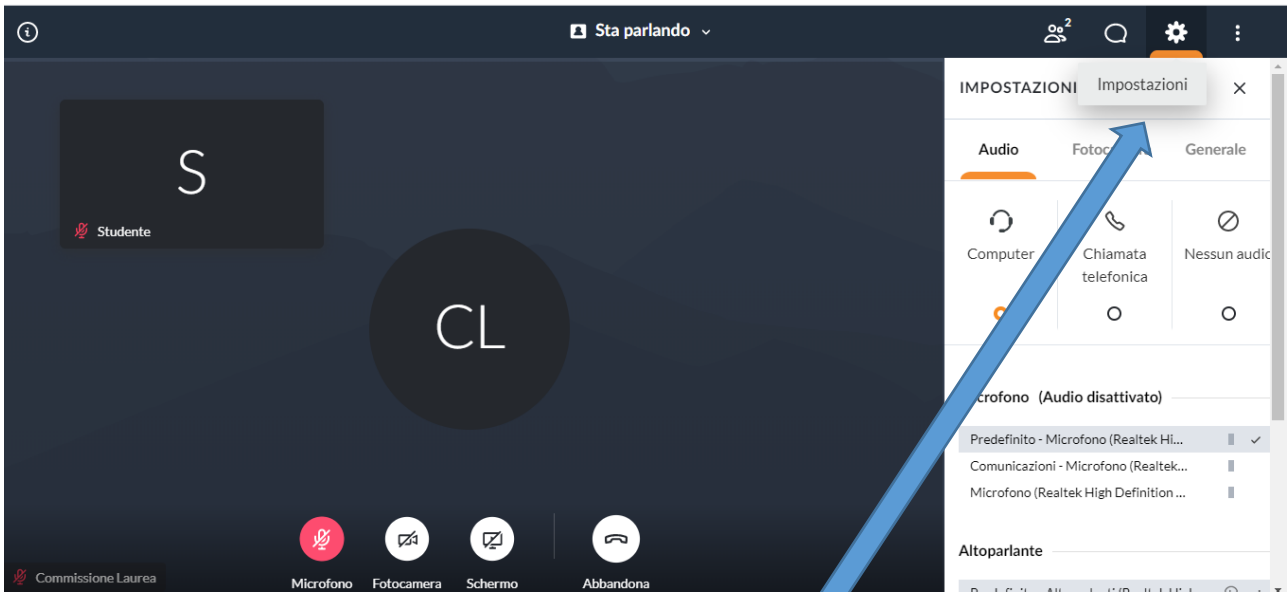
Sta parlando

2

S

Studente

CL

IMPOSTAZIONI

Impostazioni

Audio

Fotoc

Generale

Computer

Chiamata telefonica

Nessun audio

crofono (Audio disattivato)

Predefinito - Microfono (Realtek Hi...

Comunicazioni - Microfono (Realtek...

Microfono (Realtek High Definition ...

Altoparlante

Microfono

Fotocamera

Schermo

Abbandona

Commissione Laurea